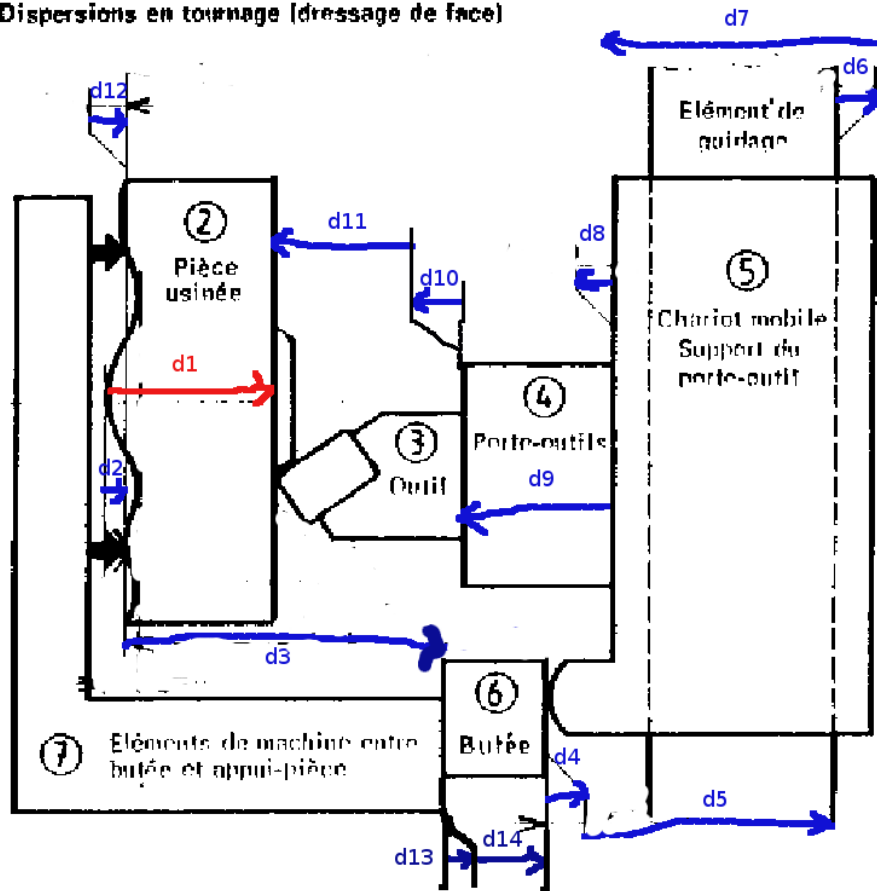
Dispersions en tournage (dressage de face)

d7

d6

d12

Elément de guidage

d11

d8

② Pièce usinée

d10

⑤

Chariot mobile Support du porte-outil

d1

④

③

Porte-outils

d2

Outil

d9

d3

⑥

⑦ Eléments de machine entre butée et appui-pièce

Butée

d4

d5

d13

d14